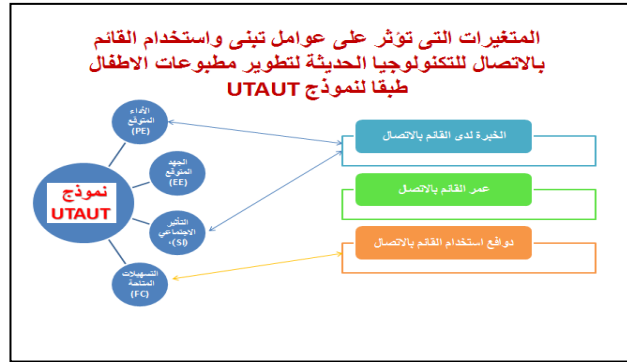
المتغيرات التى تؤثر على عوامل تبنى واستخدام القائم بالاتصال للتكنولوجيا الحديثة لتطوير مطبوعات الاطفال طبقا لنموذج UTAUT

نموذج UTAUT

الأداء المتوقع (PE)

الجهد المتوقع (EE)

التأثير الاجتماعي (SI)

التسهيلات المتاحة (FC)

الخبرة لدى القائم بالاتصال

عمر القائم بالاتصال

دوافع استخدام القائم بالاتصال